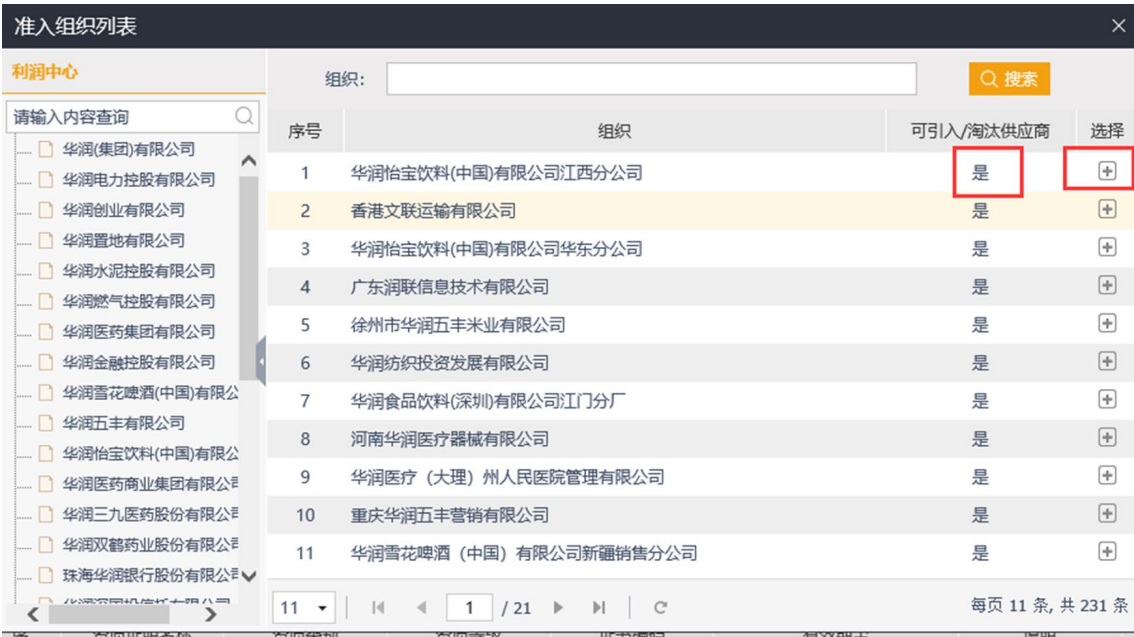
准入组织列表

利润中心

请输入内容查询

华润(集团)有限公司
华润电力控股有限公司
华润创业有限公司
华润置地有限公司
华润水泥控股有限公司
华润燃气控股有限公司
华润医药集团有限公司
华润金融控股有限公司
华润雪花啤酒(中国)有限公
华润五丰有限公司
华润怡宝饮料(中国)有限公
华润医药商业集团有限公司
华润三九医药股份有限公司
华润双鹤药业股份有限公司
珠海华润银行股份有限公司
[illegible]

组织:

搜索

| 序号 | 组织 | 可引入/淘汰供应商 | 选择 |
|---|---|---|---|
| 1 | 华润怡宝饮料(中国)有限公司江西分公司 | 是 | ⊞ |
| 2 | 香港文联运输有限公司 | 是 | ⊞ |
| 3 | 华润怡宝饮料(中国)有限公司华东分公司 | 是 | ⊞ |
| 4 | 广东润联信息技术有限公司 | 是 | ⊞ |
| 5 | 徐州市华润五丰米业有限公司 | 是 | ⊞ |
| 6 | 华润纺织投资发展有限公司 | 是 | ⊞ |
| 7 | 华润食品饮料(深圳)有限公司江门分厂 | 是 | ⊞ |
| 8 | 河南华润医疗器械有限公司 | 是 | ⊞ |
| 9 | 华润医疗（大理）州人民医院管理有限公司 | 是 | ⊞ |
| 10 | 重庆华润五丰营销有限公司 | 是 | ⊞ |
| 11 | 华润雪花啤酒（中国）有限公司新疆销售分公司 | 是 | ⊞ |

11 | 1 / 21 | 每页 11 条, 共 231 条